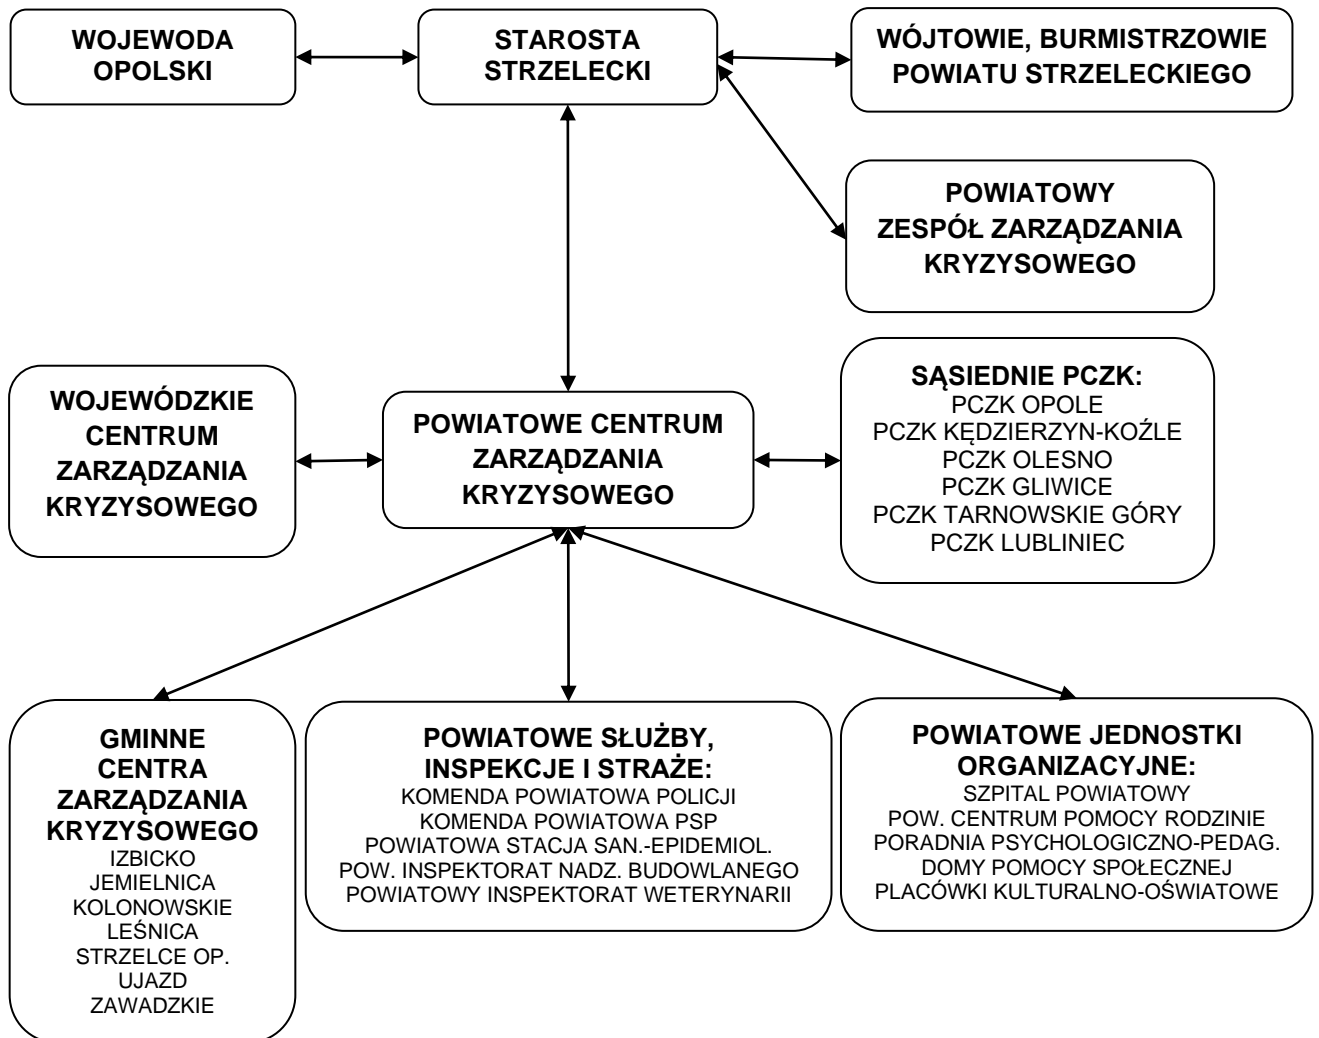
WOJEWODA OPOLSKI

STAROSTA STRZELECKI

WÓJTOWIE, BURMISTRZOWIE POWIATU STRZELECKIEGO

POWIATOWY ZESPÓŁ ZARZĄDZANIA KRYZYSOWEGO

WOJEWÓDZKIE CENTRUM ZARZĄDZANIA KRYZYSOWEGO

POWIATOWE CENTRUM ZARZĄDZANIA KRYZYSOWEGO

SĄSIEDNIE PCZK:
PCZK OPOLE
PCZK KĘDZIERZYN-KOŹLE
PCZK OLESNO
PCZK GLIWICE
PCZK TARNOWSKIE GÓRY
PCZK LUBLINIEC

GMINNE CENTRA ZARZĄDZANIA KRYZYSOWEGO
IZBICKO
JEMIELNICA
KOLONOWSKIE
LEŚNICA
STRZELCE OP.
UJAZD
ZAWADZKIE

POWIATOWE SŁUŻBY, INSPEKCJE I STRAŻE:
KOMENDA POWIATOWA POLICJI
KOMENDA POWIATOWA PSP
POWIATOWA STACJA SAN.-EPIDEMIOL.
POW. INSPEKTORAT NADZ. BUDOWLANEGO
POWIATOWY INSPEKTORAT WETERYNARII

POWIATOWE JEDNOSTKI ORGANIZACYJNE:
SZPITAL POWIATOWY
POW. CENTRUM POMOCY RODZINIE
PORADNIA PSYCHOLOGICZNO-PEDAG.
DOMY POMOCY SPOŁECZNEJ
PLACÓWKI KULTURALNO-OŚWIATOWE